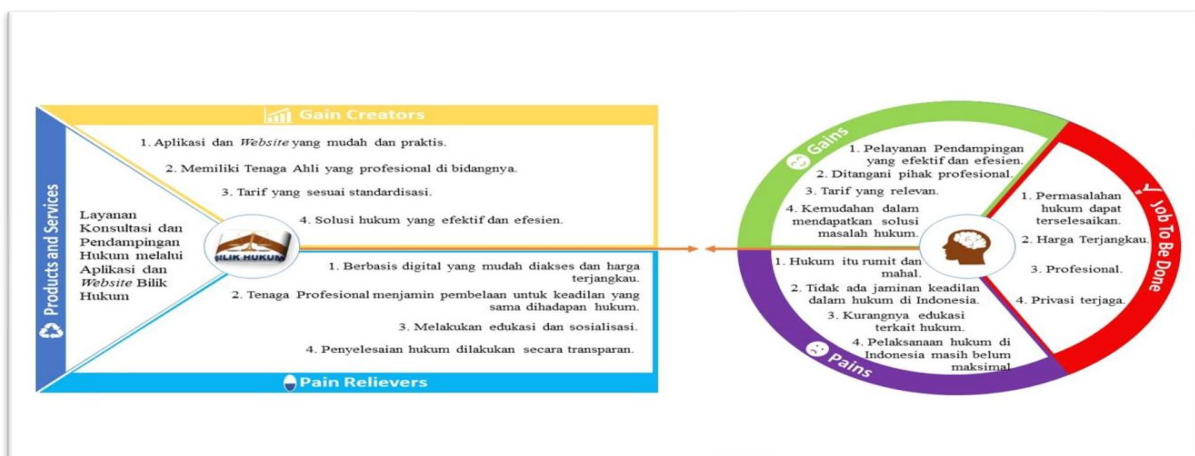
Gain Creators

1. Aplikasi dan *Website* yang mudah dan praktis.

2. Memiliki Tenaga Ahli yang profesional di bidangnya.

3. Tarif yang sesuai standardisasi.

4. Solusi hukum yang efektif dan efesien.

Products and Services

Layanan Konsultasi dan Pendampingan Hukum melalui Aplikasi dan *Website* Bilik Hukum

BILIK HUKUM

1. Berbasis digital yang mudah diakses dan harga terjangkau.

2. Tenaga Profesional menjamin pembelaan untuk keadilan yang sama dihadapan hukum.

3. Melakukan edukasi dan sosialisasi.

4. Penyelesaian hukum dilakukan secara transparan.

Pain Relievers

Gains

1. Pelayanan Pendampingan yang efektif dan efesien.

2. Ditangani pihak profesional.

3. Tarif yang relevan.

4. Kemudahan dalam mendapatkan solusi masalah hukum.

Job To Be Done

1. Permasalahan hukum dapat terselesaikan.

2. Harga Terjangkau.

3. Profesional.

4. Privasi terjaga.

1. Hukum itu rumit dan mahal.

2. Tidak ada jaminan keadilan dalam hukum di Indonesia.

3. Kurangnya edukasi terkait hukum.

4. Pelaksanaan hukum di Indonesia masih belum maksimal

Pains